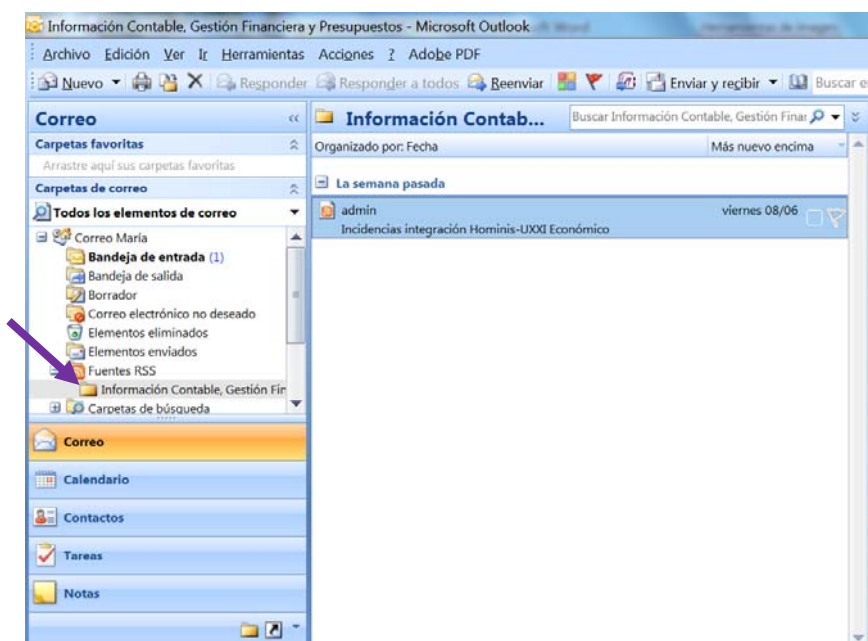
Información Contable, Gestión Financiera y Presupuestos - Microsoft Outlook

Archivo Edición Ver Ir Herramientas Acciones ? Adobe PDF

Nuevo Responder Responder a todos Reenviar Enviar y recibir Buscar e

Correo

Carpetas favoritas

Arrastre aquí sus carpetas favoritas

Carpetas de correo

Todos los elementos de correo

Correo María
Bandeja de entrada (1)
Bandeja de salida
Borrador
Correo electrónico no deseado
Elementos eliminados
Elementos enviados
Fuentes RSS
Información Contable, Gestión Fin
Carpetas de búsqueda

Correo

Calendario

Contactos

Tareas

Notas

Información Contab...

Buscar Información Contable, Gestión Finai

Organizado por: Fecha

Más nuevo encima

La semana pasada

admin
viernes 08/06
Incidencias integración Hominis-UXXI Económico